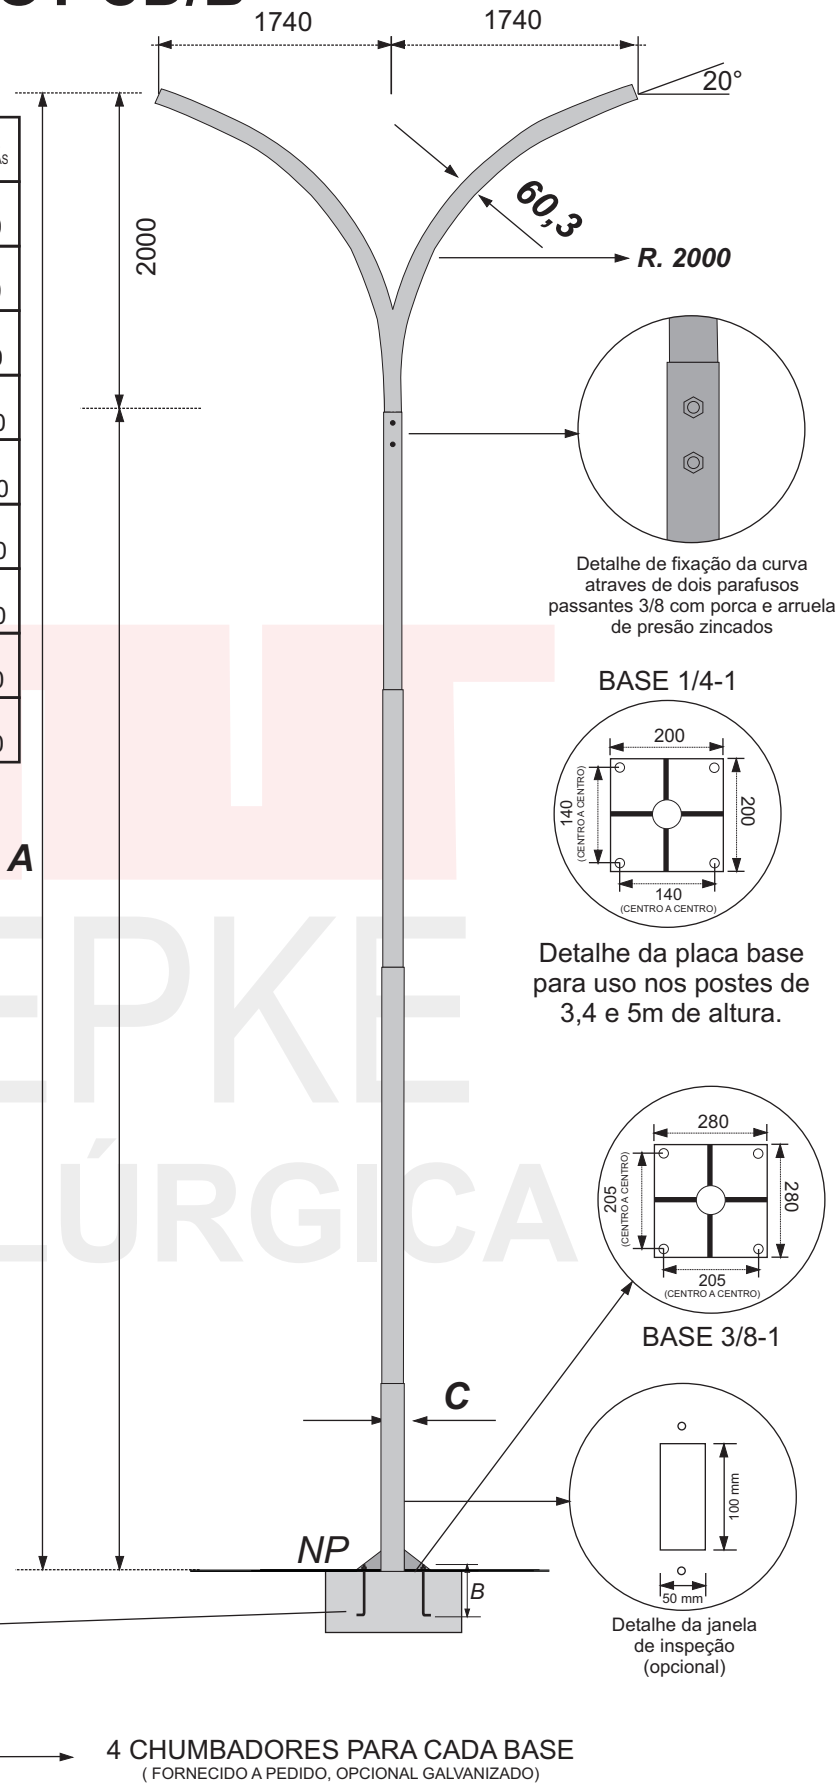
1740 1740

20°

2000

60,3

R. 2000

AS

0

0

0

0

0

0

0

0

0

A

Detalhe de fixação da curva atraves de dois parafusos passantes 3/8 com porca e arruela de presão zincados

BASE 1/4-1

200

140 (CENTRO A CENTRO)

200

140 (CENTRO A CENTRO)

Detalhe da placa base para uso nos postes de 3,4 e 5m de altura.

EPKE

LÚRGICA

280

205 (CENTRO A CENTRO)

280

205 (CENTRO A CENTRO)

BASE 3/8-1

C

100 mm

50 mm

Detalhe da janela de inspeção (opcional)

NP

B

4 CHUMBADORES PARA CADA BASE
( FORNECIDO A PEDIDO, OPCIONAL GALVANIZADO)